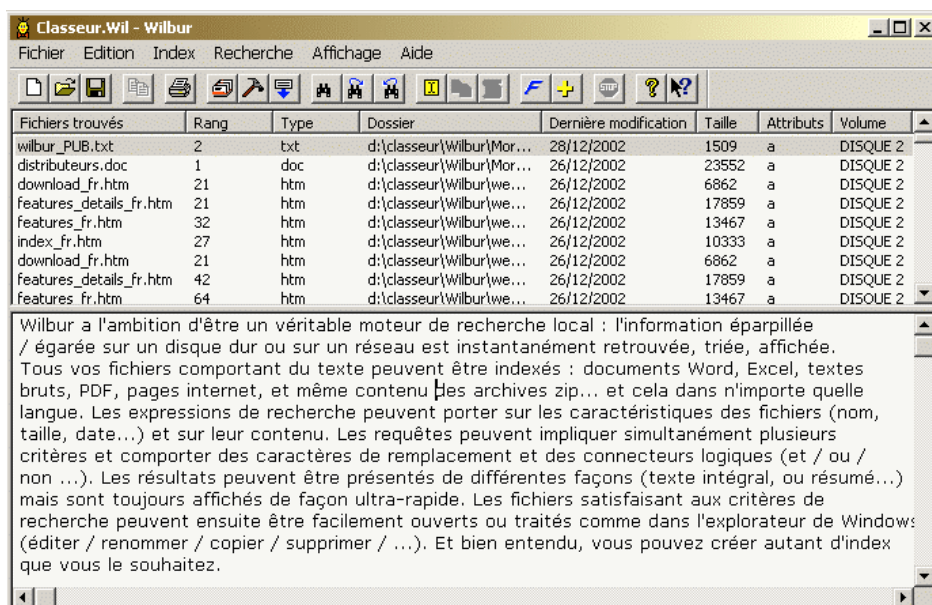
Classeur.Wil - Wilbur

Fichier Edition Index Recherche Affichage Aide

| Fichiers trouvés | Rang | Type | Dossier | Dernière modification | Taille | Attributs | Volume |
|---|---|---|---|---|---|---|---|
| wilbur_PUB.txt | 2 | txt | d:\classeur\Wilbur\Mor... | 28/12/2002 | 1509 | a | DISQUE 2 |
| distributeurs.doc | 1 | doc | d:\classeur\Wilbur\Mor... | 26/12/2002 | 23552 | a | DISQUE 2 |
| download_fr.htm | 21 | htm | d:\classeur\Wilbur\we... | 26/12/2002 | 6862 | a | DISQUE 2 |
| features_details_fr.htm | 21 | htm | d:\classeur\Wilbur\we... | 26/12/2002 | 17859 | a | DISQUE 2 |
| features_fr.htm | 32 | htm | d:\classeur\Wilbur\we... | 26/12/2002 | 13467 | a | DISQUE 2 |
| index_fr.htm | 27 | htm | d:\classeur\Wilbur\we... | 26/12/2002 | 10333 | a | DISQUE 2 |
| download_fr.htm | 21 | htm | d:\classeur\Wilbur\we... | 26/12/2002 | 6862 | a | DISQUE 2 |
| features_details_fr.htm | 42 | htm | d:\classeur\Wilbur\we... | 26/12/2002 | 17859 | a | DISQUE 2 |
| features_fr.htm | 64 | htm | d:\classeur\Wilbur\we... | 26/12/2002 | 13467 | a | DISQUE 2 |

Wilbur a l'ambition d'être un véritable moteur de recherche local : l'information éparpillée / égarée sur un disque dur ou sur un réseau est instantanément retrouvée, triée, affichée. Tous vos fichiers comportant du texte peuvent être indexés : documents Word, Excel, textes bruts, PDF, pages internet, et même contenu des archives zip... et cela dans n'importe quelle langue. Les expressions de recherche peuvent porter sur les caractéristiques des fichiers (nom, taille, date...) et sur leur contenu. Les requêtes peuvent impliquer simultanément plusieurs critères et comporter des caractères de remplacement et des connecteurs logiques (et / ou / non ...). Les résultats peuvent être présentés de différentes façons (texte intégral, ou résumé...) mais sont toujours affichés de façon ultra-rapide. Les fichiers satisfaisant aux critères de recherche peuvent ensuite être facilement ouverts ou traités comme dans l'explorateur de Windows (éditer / renommer / copier / supprimer / ...). Et bien entendu, vous pouvez créer autant d'index que vous le souhaitez.